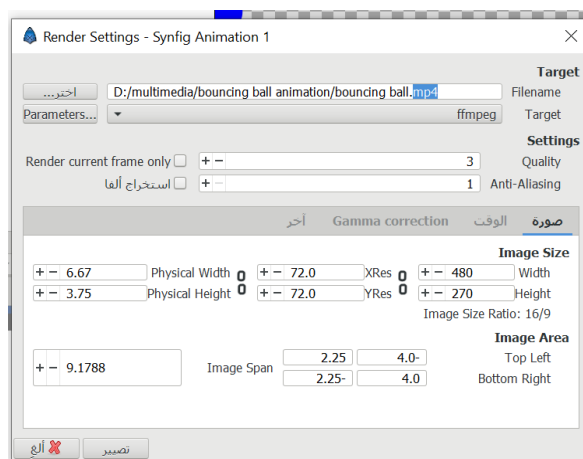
Render Settings - Synfig Animation 1

Target

اختر... D:/multimedia/bouncing ball animation/bouncing ball.mp4 Filename

Parameters... ffmpeg Target

Settings

Render current frame only + − 3 Quality

استخراج ألفا + − 1 Anti-Aliasing

صورة الوقت Gamma correction آخر

Image Size

+ − 6.67 Physical Width + − 72.0 XRes + − 480 Width

+ − 3.75 Physical Height + − 72.0 YRes + − 270 Height

Image Size Ratio: 16/9

Image Area

+ − 9.1788 Image Span 2.25 4.0- Top Left

2.25- 4.0 Bottom Right

ألغ تصيير